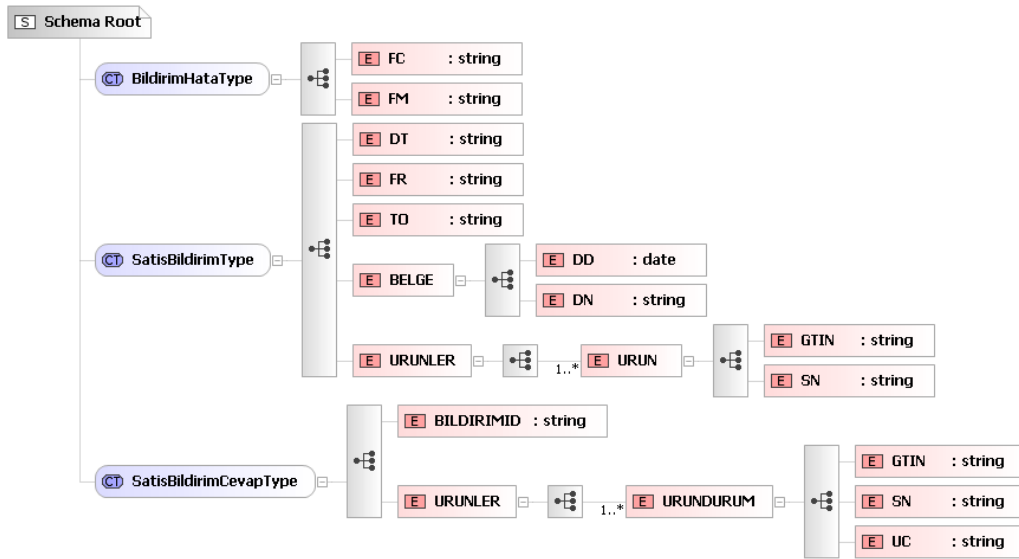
S Schema Root

CT BildirimHataType
E FC : string
E FM : string

CT SatisBildirimType
E DT : string
E FR : string
E TO : string
E BELGE
E DD : date
E DN : string
E URUNLER
1..*
E URUN
E GTIN : string
E SN : string

CT SatisBildirimCevapType
E BILDIRIMID : string
E URUNLER
1..*
E URUNDURUM
E GTIN : string
E SN : string
E UC : string